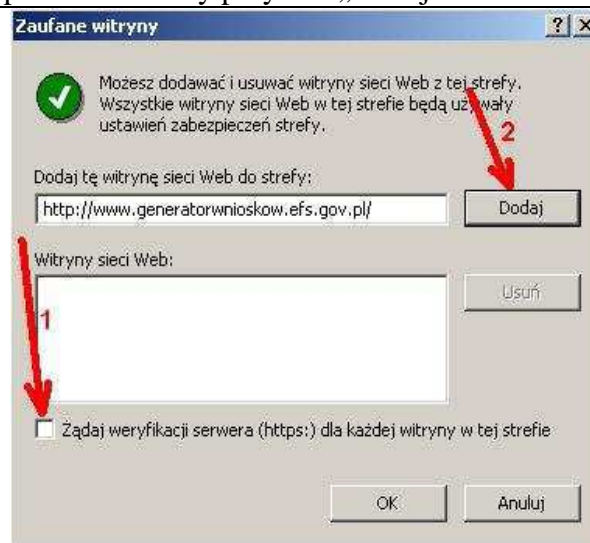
Zaufane witryny

?

Możesz dodawać i usuwać witryny sieci Web z tej strefy. Wszystkie witryny sieci Web w tej strefie będą używały ustawień zabezpieczeń strefy.

2

Dodaj tę witrynę sieci Web do strefy:

http://www.generatorwnioskow.efs.gov.pl/

Dodaj

Witryny sieci Web:

Usuń

1

Żądaj weryfikacji serwera (https:) dla każdej witryny w tej strefie

OK

Anuluj